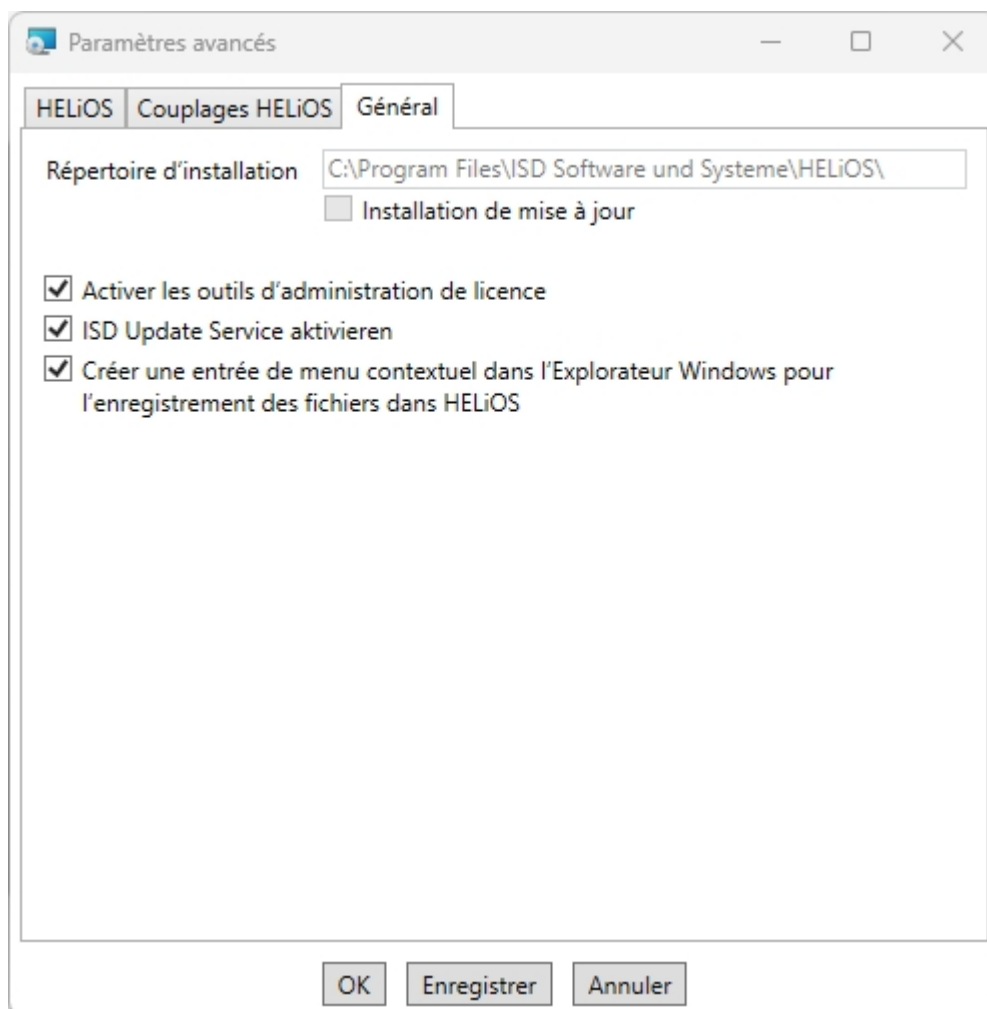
Paramètres avancés

HELiOS | Couplages HELiOS | Général

Répertoire d'installation C:\Program Files\ISD Software und Systeme\HELiOS\

Installation de mise à jour

Activer les outils d'administration de licence

ISD Update Service aktivieren

Créer une entrée de menu contextuel dans l'Explorateur Windows pour l'enregistrement des fichiers dans HELiOS

OK | Enregistrer | Annuler